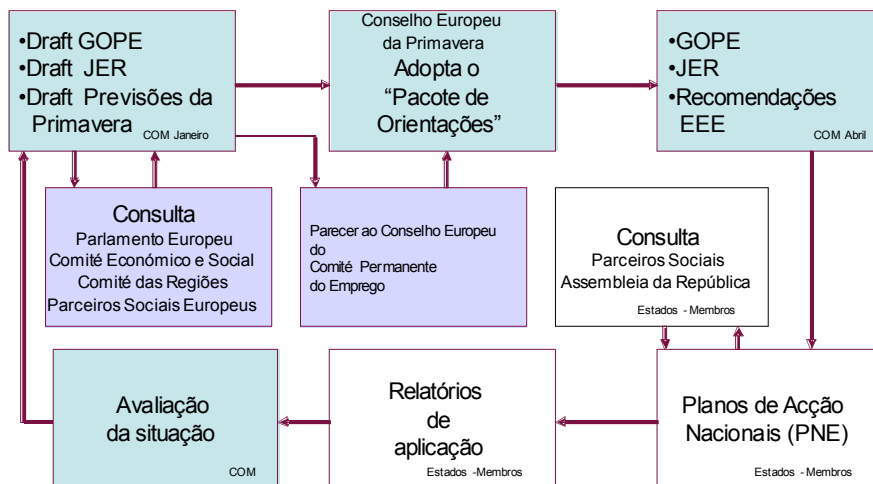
•Draft GOPE
•Draft JER
•Draft Previsões da Primavera
COM Janeiro

Conselho Europeu da Primavera
Adopta o "Pacote de Orientações"

•GOPE
•JER
•Recomendações EEE
COM Abril

Consulta
Parlamento Europeu
Comité Económico e Social
Comité das Regiões
Parceiros Sociais Europeus

Parecer ao Conselho Europeu do Comité Permanente do Emprego

Consulta
Parceiros Sociais
Assembleia da República
Estados - Membros

Avaliação da situação
COM

Relatórios de aplicação
Estados -Membros

Planos de Acção Nacionais (PNE)
Estados - Membros